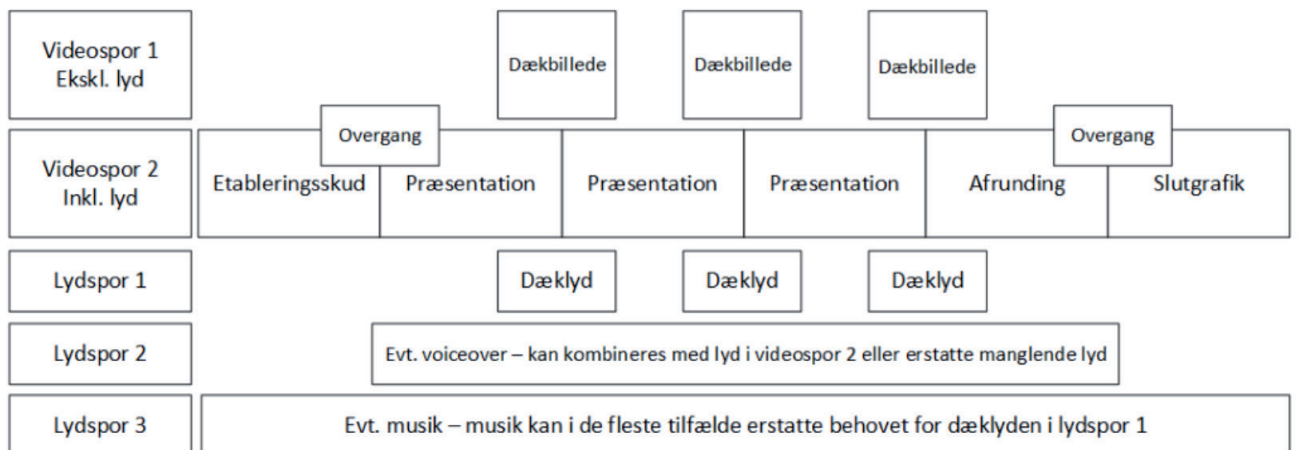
Videospor 1
Ekskl. lyd

Dækbillede

Dækbillede

Dækbillede

Overgang

Overgang

Videospor 2
Inkl. lyd

Etableringsskud

Præsentation

Præsentation

Præsentation

Afrunding

Slutgrafik

Lydspor 1

Dæklyd

Dæklyd

Dæklyd

Lydspor 2

Evt. voiceover – kan kombineres med lyd i videospor 2 eller erstatte manglende lyd

Lydspor 3

Evt. musik – musik kan i de fleste tilfælde erstatte behovet for dæklyden i lydspor 1